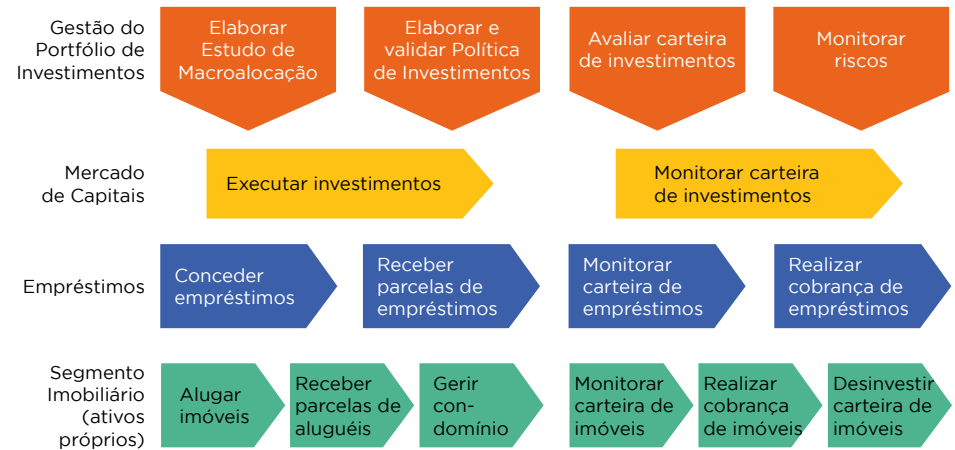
Gestão do Portfólio de Investimentos

Elaborar Estudo de Macroalocação

Elaborar e validar Política de Investimentos

Avaliar carteira de investimentos

Monitorar riscos

Mercado de Capitais

Executar investimentos

Monitorar carteira de investimentos

Empréstimos

Conceder empréstimos

Receber parcelas de empréstimos

Monitorar carteira de empréstimos

Realizar cobrança de empréstimos

Segmento Imobiliário (ativos próprios)

Alugar imóveis

Receber parcelas de aluguéis

Gerir condomínio

Monitorar carteira de imóveis

Realizar cobrança de imóveis

Desinvestir carteira de imóveis